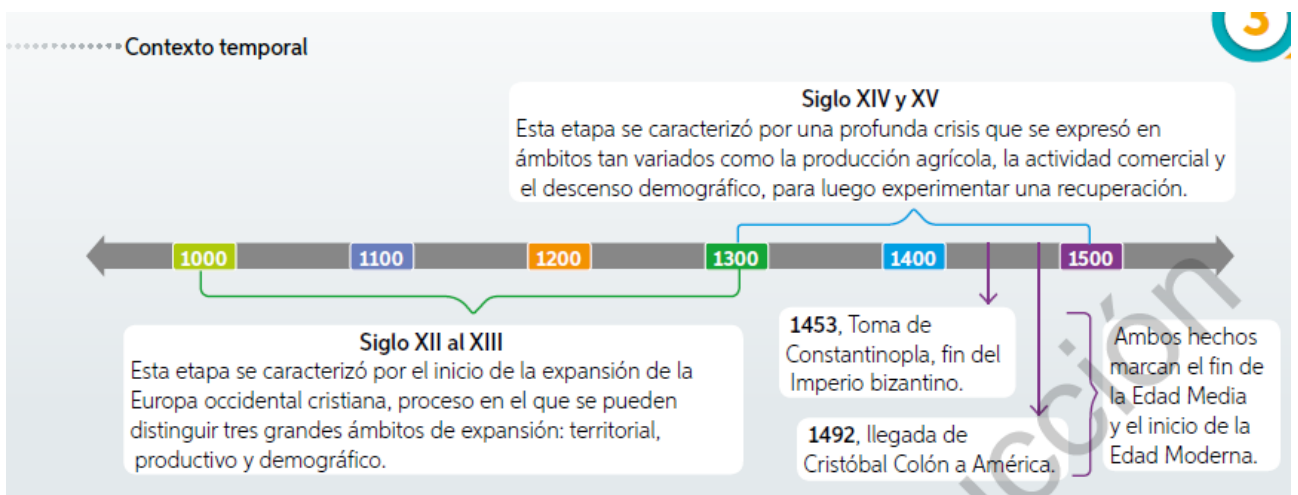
Contexto temporal

3

Siglo XIV y XV
Esta etapa se caracterizó por una profunda crisis que se expresó en ámbitos tan variados como la producción agrícola, la actividad comercial y el descenso demográfico, para luego experimentar una recuperación.

1000 1100 1200 1300 1400 1500

Siglo XII al XIII
Esta etapa se caracterizó por el inicio de la expansión de la Europa occidental cristiana, proceso en el que se pueden distinguir tres grandes ámbitos de expansión: territorial, productivo y demográfico.

1453, Toma de Constantinopla, fin del Imperio bizantino.

1492, llegada de Cristóbal Colón a América.

Ambos hechos marcan el fin de la Edad Media y el inicio de la Edad Moderna.

ción